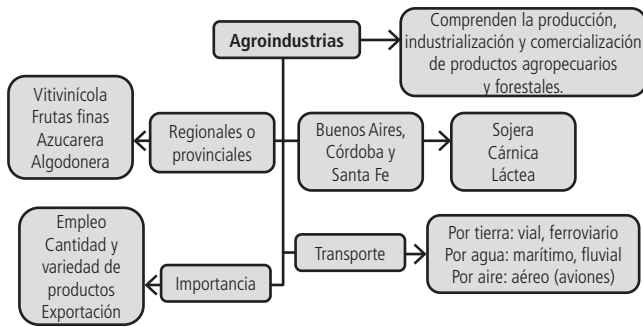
Agroindustrias

Comprenden la producción, industrialización y comercialización de productos agropecuarios y forestales.

Regionales o provinciales

Vitivinícola
Frutas finas
Azucarera
Algodonera

Buenos Aires, Córdoba y Santa Fe

Sojera
Cárnica
Láctea

Transporte

Por tierra: vial, ferroviario
Por agua: marítimo, fluvial
Por aire: aéreo (aviones)

Importancia

Empleo
Cantidad y variedad de productos
Exportación